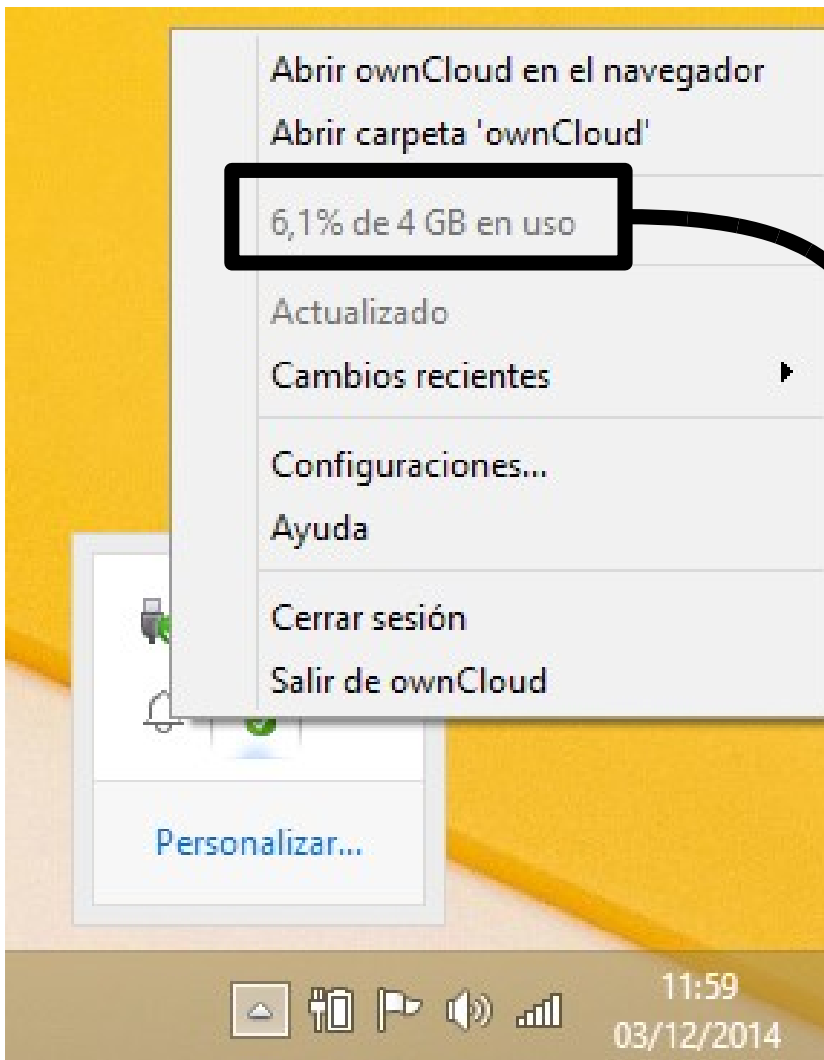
Abrir ownCloud en el navegador
Abrir carpeta 'ownCloud'

6,1% de 4 GB en uso

Actualizado
Cambios recientes

Configuraciones...
Ayuda

Cerrar sesión
Salir de ownCloud

Personalizar...

11:59
03/12/2014